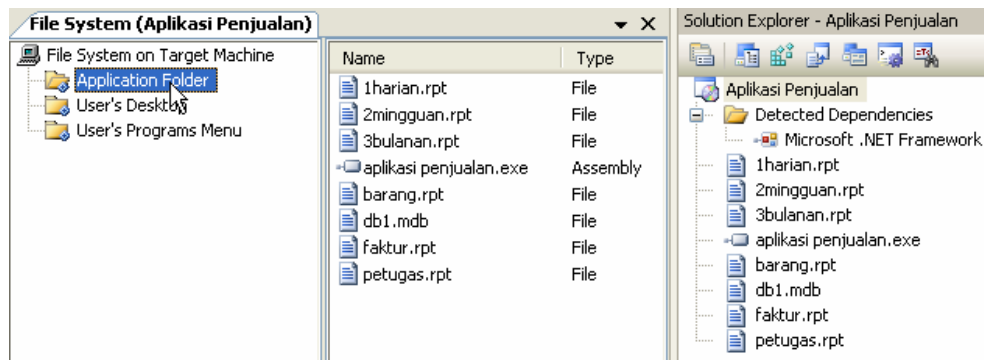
File System (Aplikasi Penjualan)

File System on Target Machine
Application Folder
User's Desktop
User's Programs Menu

| Name | Type |
|---|---|
| 1harian.rpt | File |
| 2mingguan.rpt | File |
| 3bulanan.rpt | File |
| aplikasi penjualan.exe | Assembly |
| barang.rpt | File |
| db1.mdb | File |
| faktur.rpt | File |
| petugas.rpt | File |

Solution Explorer - Aplikasi Penjualan

Aplikasi Penjualan
Detected Dependencies
Microsoft .NET Framework
1harian.rpt
2mingguan.rpt
3bulanan.rpt
aplikasi penjualan.exe
barang.rpt
db1.mdb
faktur.rpt
petugas.rpt